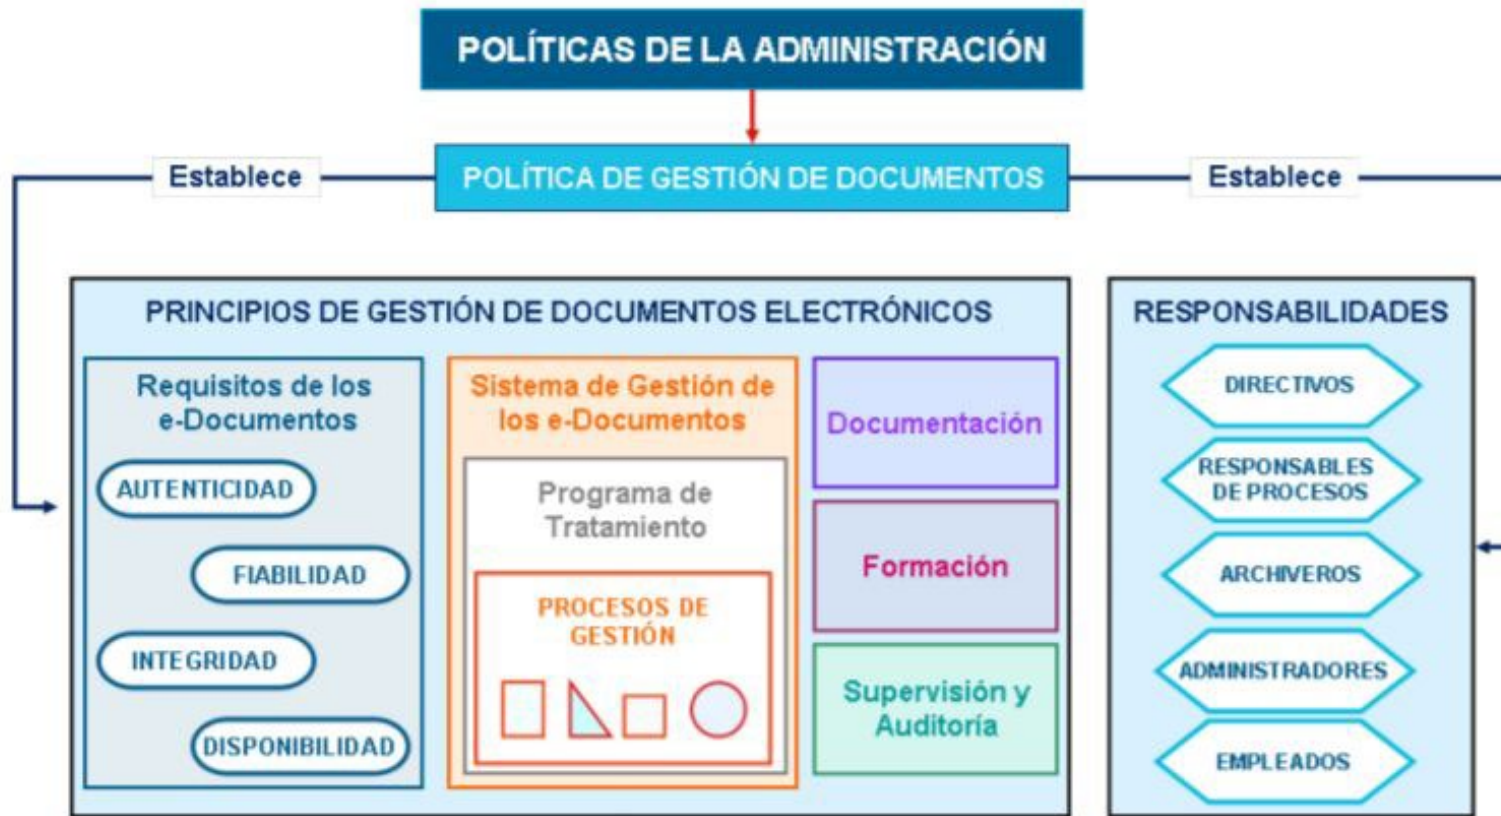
POLÍTICAS DE LA ADMINISTRACIÓN

Establece

POLÍTICA DE GESTIÓN DE DOCUMENTOS

Establece

PRINCIPIOS DE GESTIÓN DE DOCUMENTOS ELECTRÓNICOS

Requisitos de los e-Documentos

AUTENTICIDAD

FIABILIDAD

INTEGRIDAD

DISPONIBILIDAD

Sistema de Gestión de los e-Documentos

Programa de Tratamiento

PROCESOS DE GESTIÓN

Documentación

Formación

Supervisión y Auditoría

RESPONSABILIDADES

DIRECTIVOS

RESPONSABLES DE PROCESOS

ARCHIVEROS

ADMINISTRADORES

EMPLEADOS